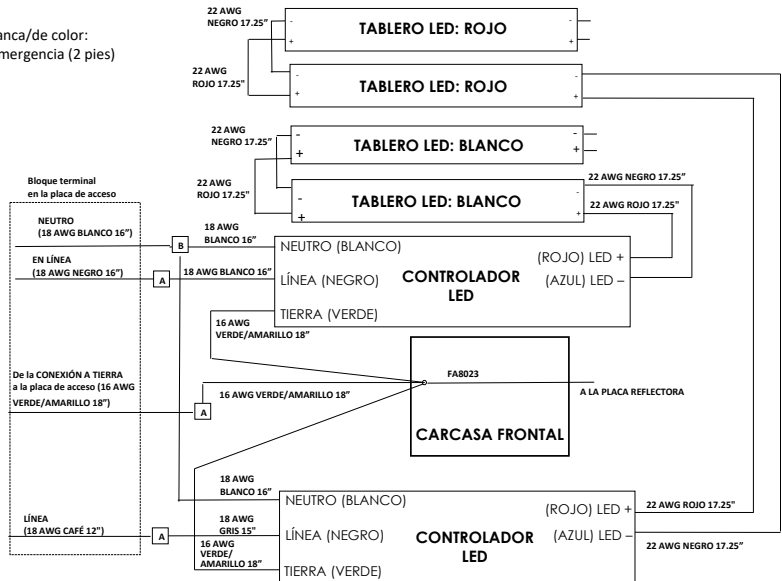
anca/de color:
mergencia (2 pies)

22 AWG NEGRO 17.25"
TABLERO LED: ROJO
22 AWG ROJO 17.25"
TABLERO LED: ROJO
22 AWG NEGRO 17.25"
TABLERO LED: BLANCO
22 AWG ROJO 17.25"
TABLERO LED: BLANCO
22 AWG NEGRO 17.25"
22 AWG ROJO 17.25"

Bloque terminal en la placa de acceso
NEUTRO (18 AWG BLANCO 16")
EN LÍNEA (18 AWG NEGRO 16")
B
A
18 AWG BLANCO 16"
18 AWG BLANCO 16"
NEUTRO (BLANCO)
LÍNEA (NEGRO)
TIERRA (VERDE)
CONTROLADOR LED
(ROJO) LED +
(AZUL) LED –
16 AWG VERDE/AMARILLO 18"
De la CONEXIÓN A TIERRA a la placa de acceso (16 AWG VERDE/AMARILLO 18")
A
16 AWG VERDE/AMARILLO 18"
FA8023
A LA PLACA REFLECTORA
CARCASA FRONTAL
18 AWG BLANCO 16"
18 AWG GRIS 15"
16 AWG VERDE/ AMARILLO 18"
LÍNEA (18 AWG CAFÉ 12")
A
NEUTRO (BLANCO)
LÍNEA (NEGRO)
TIERRA (VERDE)
CONTROLADOR LED
(ROJO) LED +
(AZUL) LED –
22 AWG ROJO 17.25"
22 AWG NEGRO 17.25"